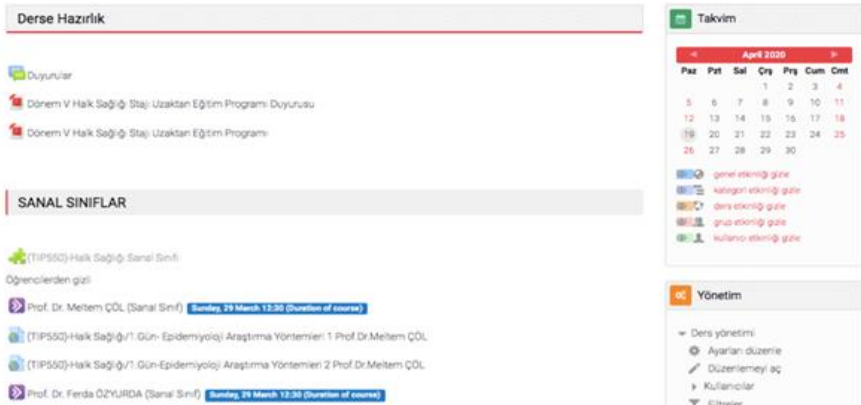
Derse Hazırlık

Duyurular

Dönem V Halk Sağlığı Stajı Uzaktan Eğitim Programı Duyurusu

Dönem V Halk Sağlığı Stajı Uzaktan Eğitim Programı

SANAL SINIFLAR

(TIP550)-Halk Sağlığı Sanal Sınıfı

Öğrencilerden gizli

Prof. Dr. Meltem ÇÖL (Sanal Sınıf) Sunday, 29 March 12:30 (Duration of course)

(TIP550)-Halk Sağlığı/1.Gün- Epidemiyoloji Araştırma Yöntemleri 1 Prof.Dr.Meltem ÇÖL

(TIP550)-Halk Sağlığı/1.Gün-Epidemiyoloji Araştırma Yöntemleri 2 Prof.Dr.Meltem ÇÖL

Prof. Dr. Ferda ÖZYURDA (Sanal Sınıf) Sunday, 29 March 12:30 (Duration of course)

Takvim

April 2020

| Paz | Pzt | Sal | Çrş | Prş | Cum | Cmt |
|---|---|---|---|---|---|---|
| | | | 1 | 2 | 3 | 4 |
| 5 | 6 | 7 | 8 | 9 | 10 | 11 |
| 12 | 13 | 14 | 15 | 16 | 17 | 18 |
| 19 | 20 | 21 | 22 | 23 | 24 | 25 |
| 26 | 27 | 28 | 29 | 30 | | |

genel etkinliği gizle
kategori etkinliği gizle
ders etkinliği gizle
grup etkinliği gizle
kullanıcı etkinliği gizle

Yönetim

Ders yönetimi
Ayarları düzenle
Düzenlemeyi aç
Kullanıcılar
Filtreler